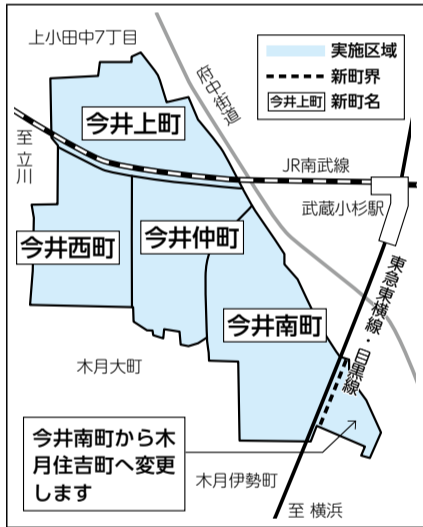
上小田中7丁目

実施区域
新町界
今井上町 新町名

府中街道

今井上町

至立川

JR南武線

武蔵小杉駅

今井西町

今井仲町

東急東横線・目黒線

今井南町

木月大町

今井南町から木月住吉町へ変更します

木月伊勢町

至 横浜